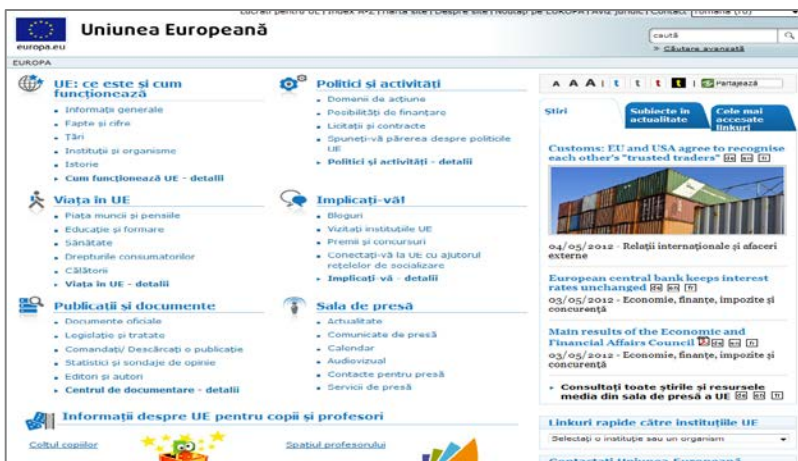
Lucrați pentru UE | Index A-Z | Hartă site | Despre site | Noutăți pe EUROPA | Aviz juridic | Contact | română (ro)

europa.eu

Uniunea Europeană

caută

» Căutare avansată

EUROPA

UE: ce este și cum funcționează

- Informații generale
- Fapte și cifre
- Țări
- Instituții și organisme
- Istorie
- Cum funcționează UE - detalii

Politici și activități

- Domenii de acțiune
- Posibilități de finanțare
- Licitații și contracte
- Spuneți-vă părerea despre politicile UE
- Politici și activități - detalii

Viața în UE

- Piața muncii și pensiile
- Educație și formare
- Sănătate
- Drepturile consumatorilor
- Călătorii
- Viața în UE - detalii

Implicați-vă!

- Bloguri
- Vizitați instituțiile UE
- Premii și concursuri
- Conectați-vă la UE cu ajutorul rețelelor de socializare
- Implicați-vă - detalii

Publicații și documente

- Documente oficiale
- Legislație și tratate
- Comandați/ Descărcați o publicație
- Statistici și sondaje de opinie
- Editori și autori
- Centrul de documentare - detalii

Sala de presă

- Actualitate
- Comunicate de presă
- Calendar
- Audiovizual
- Contacte pentru presă
- Servicii de presă

Informații despre UE pentru copii și profesori

Colțul copiilor

Spațiul profesorului

A A A | t t t | Partajează

Știri | Subiecte în actualitate | Cele mai accesate linkuri

Customs: EU and USA agree to recognise each other's "trusted traders" de en fr

04/05/2012 - Relații internaționale și afaceri externe

European central bank keeps interest rates unchanged de en fr

03/05/2012 - Economie, finanțe, impozite și concurență

Main results of the Economic and Financial Affairs Council de en fr

03/05/2012 - Economie, finanțe, impozite și concurență

» Consultați toate știrile și resursele media din sala de presă a UE de en fr

Linkuri rapide către instituțiile UE

Selectați o instituție sau un organism

Contactați Uniunea Europeană